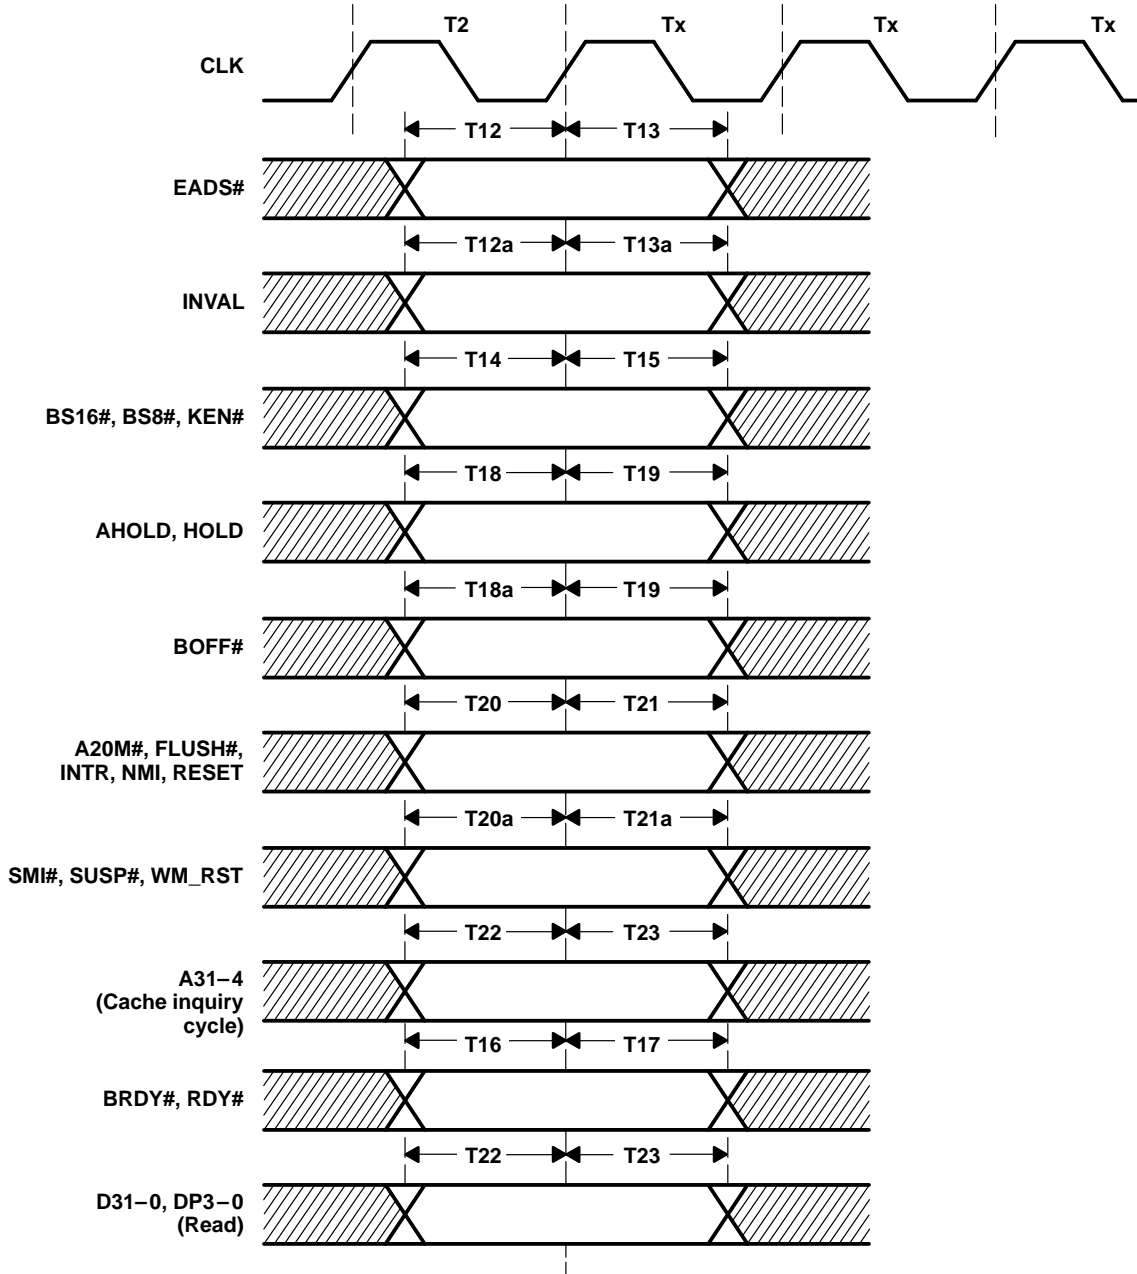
T2
Tx
Tx
Tx
CLK
T12
T13
EADS#
T12a
T13a
INVAL
T14
T15
BS16#, BS8#, KEN#
T18
T19
AHOLD, HOLD
T18a
T19
BOFF#
T20
T21
A20M#, FLUSH#, INTR, NMI, RESET
T20a
T21a
SMI#, SUSP#, WM_RST
T22
T23
A31−4 (Cache inquiry cycle)
T16
T17
BRDY#, RDY#
T22
T23
D31−0, DP3−0 (Read)